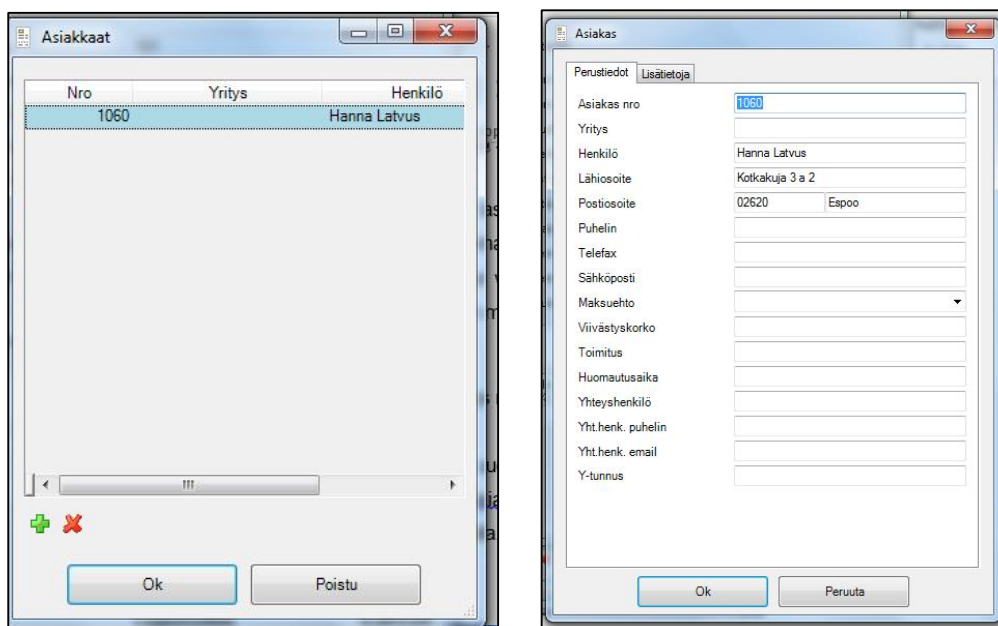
Asiakkaat

| Nro | Yritys | Henkilö |
|---|---|---|
| 1060 | | Hanna Latvus |

Ok
Poistu

Asiakas

Perustiedot
Lisätietoja

| | |
|---|---|
| Asiakas nro | 1060 |
| Yritys | |
| Henkilö | Hanna Latvus |
| Lähiosoite | Kotkakuja 3 a 2 |
| Postiosoite | 02620 Espoo |
| Puhelin | |
| Telefax | |
| Sähköposti | |
| Maksuehto | |
| Viivästyskorko | |
| Toimitus | |
| Huomautusaika | |
| Yhteyshenkilö | |
| Yht.henk. puhelin | |
| Yht.henk. email | |
| Y-tunnus | |

Ok
Peruuta